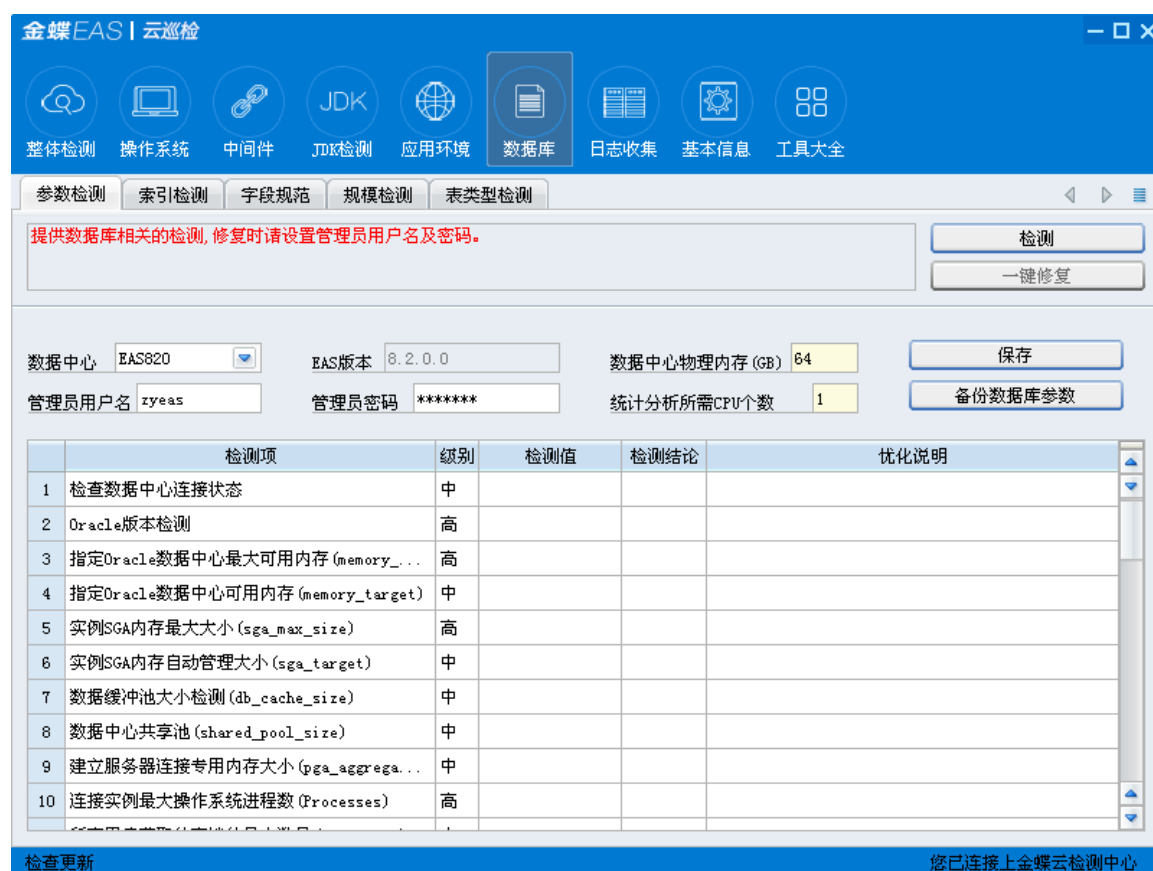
金蝶EAS | 云巡检

整体检测 操作系统 中间件 JDK JDK检测 应用环境 数据库 日志收集 基本信息 工具大全

参数检测 索引检测 字段规范 规模检测 表类型检测

提供数据库相关的检测，修复时请设置管理员用户名及密码。

检测
一键修复

数据中心 EAS820
EAS版本 8.2.0.0
数据中心物理内存(GB) 64
保存
管理员用户名 zyeas
管理员密码 *******
统计分析所需CPU个数 1
备份数据库参数

| | 检测项 | 级别 | 检测值 | 检测结论 | 优化说明 |
|---|---|---|---|---|---|
| 1 | 检查数据中心连接状态 | 中 | | | |
| 2 | Oracle版本检测 | 高 | | | |
| 3 | 指定Oracle数据中心最大可用内存(memory_... | 高 | | | |
| 4 | 指定Oracle数据中心可用内存(memory_target) | 中 | | | |
| 5 | 实例SGA内存最大大小(sga_max_size) | 高 | | | |
| 6 | 实例SGA内存自动管理大小(sga_target) | 中 | | | |
| 7 | 数据缓冲池大小检测(db_cache_size) | 中 | | | |
| 8 | 数据中心共享池(shared_pool_size) | 中 | | | |
| 9 | 建立服务器连接专用内存大小(pga_aggrega... | 中 | | | |
| 10 | 连接实例最大操作系统进程数(Processes) | 高 | | | |
| | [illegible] | | | | |

检查更新
您已连接上金蝶云检测中心